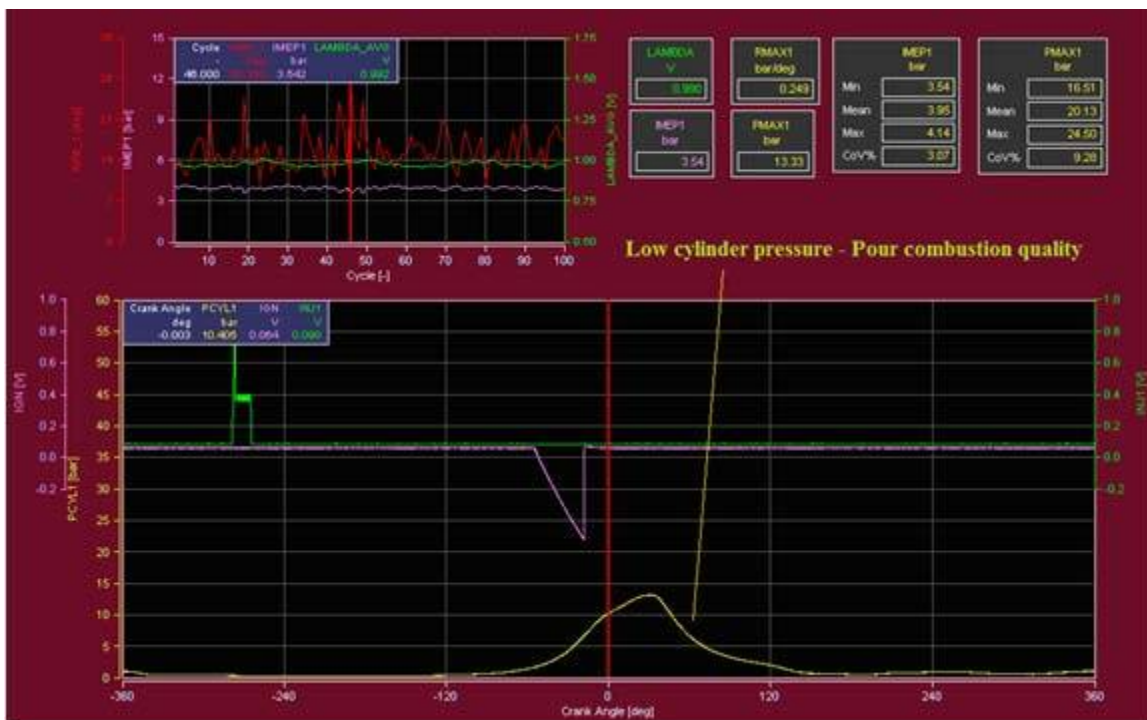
| Cycle | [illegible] | IMEP1 | LAMBDA_AV0 |
|---|---|---|---|
| - | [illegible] | bar | V |
| 46.000 | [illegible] | 3.542 | 0.992 |

15
12
9
6
3
0

1.75
1.50
1.25
1.00
0.75
0.50

IMEP1 [bar]
LAMBDA_AV0 [V]
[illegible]

10 20 30 40 50 60 70 80 90 100
Cycle [-]

LAMBDA
V
0.990

RMAX1
bar/deg
0.249

IMEP1
bar
3.54

PMAX1
bar
13.33

IMEP1
bar

| | |
|---|---|
| Min | 3.54 |
| Mean | 3.95 |
| Max | 4.14 |
| CoV% | 3.07 |

PMAX1
bar

| | |
|---|---|
| Min | 16.51 |
| Mean | 20.13 |
| Max | 24.50 |
| CoV% | 9.26 |

Low cylinder pressure - Pour combustion quality

| Crank Angle | PCYL1 | ION | INJ1 |
|---|---|---|---|
| deg | bar | V | V |
| -0.003 | 10.405 | 0.064 | 0.090 |

1.0
0.8
0.6
0.4
0.2
0.0
-0.2

60
55
50
45
40
35
30
25
20
15
10
5
0

ION [V]
PCYL1 [bar]
INJ1 [V]

-360 -240 -120 0 120 240 360
Crank Angle [deg]